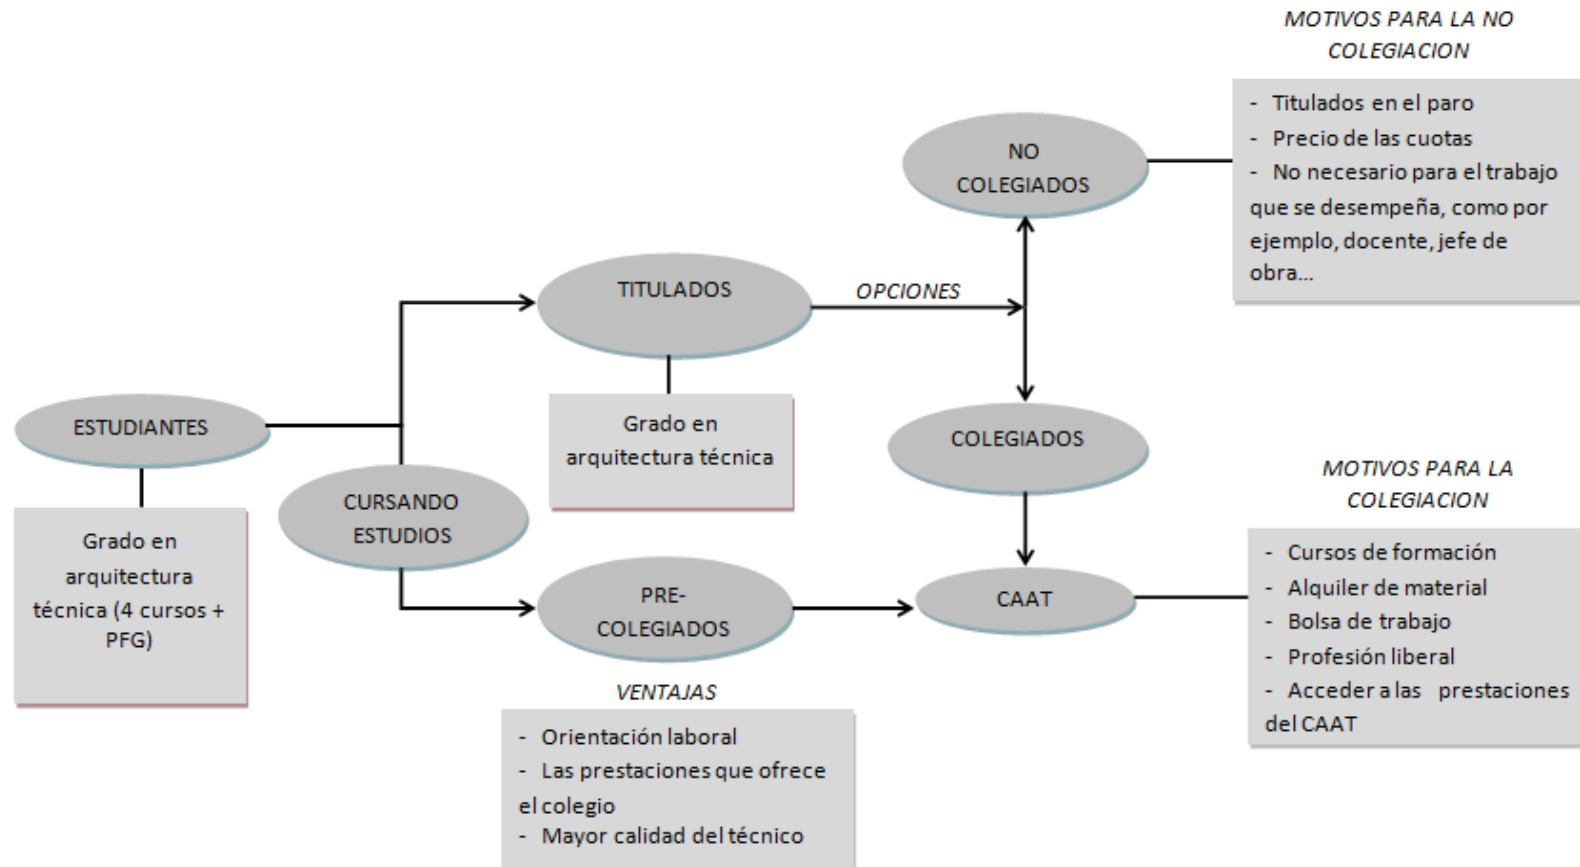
MOTIVOS PARA LA NO COLEGIACION

- Titulados en el paro
- Precio de las cuotas
- No necesario para el trabajo que se desempeña, como por ejemplo, docente, jefe de obra...

NO COLEGIADOS

TITULADOS

OPCIONES

Grado en arquitectura técnica

ESTUDIANTES

COLEGIADOS

Grado en arquitectura técnica (4 cursos + PFG)

CURSANDO ESTUDIOS

MOTIVOS PARA LA COLEGIACION

- Cursos de formación
- Alquiler de material
- Bolsa de trabajo
- Profesión liberal
- Acceder a las prestaciones del CAAT

PRE-COLEGIADOS

CAAT

VENTAJAS

- Orientación laboral
- Las prestaciones que ofrece el colegio
- Mayor calidad del técnico